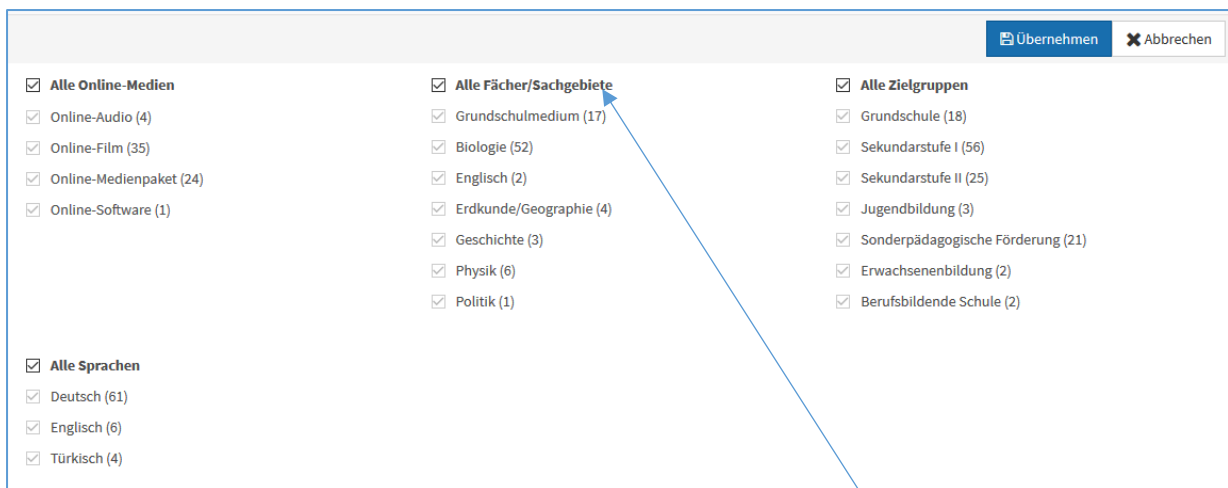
Übernehmen
Abbrechen

Alle Online-Medien
Online-Audio (4)
Online-Film (35)
Online-Medienpaket (24)
Online-Software (1)

Alle Fächer/Sachgebiete
Grundschulmedium (17)
Biologie (52)
Englisch (2)
Erdkunde/Geographie (4)
Geschichte (3)
Physik (6)
Politik (1)

Alle Zielgruppen
Grundschule (18)
Sekundarstufe I (56)
Sekundarstufe II (25)
Jugendbildung (3)
Sonderpädagogische Förderung (21)
Erwachsenenbildung (2)
Berufsbildende Schule (2)

Alle Sprachen
Deutsch (61)
Englisch (6)
Türkisch (4)